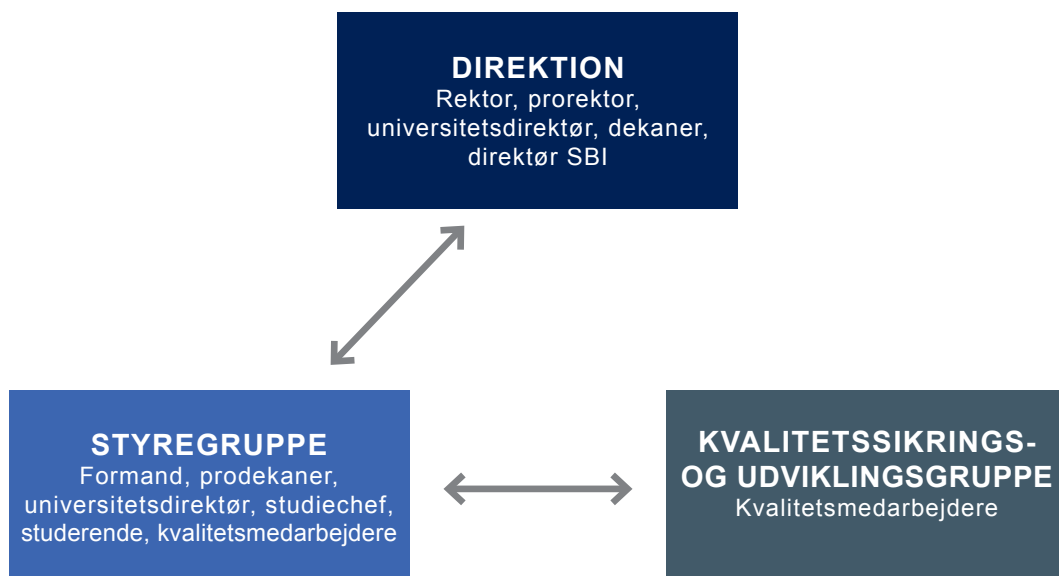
DIREKTION
Rektor, prorektor, universitetsdirektør, dekaner, direktør SBI

STYREGRUPPE
Formand, prodekaner, universitetsdirektør, studiechef, studerende, kvalitetsmedarbejdere

KVALITETSSIKRINGS- OG UDVIKLINGSGRUPPE
Kvalitetsmedarbejdere